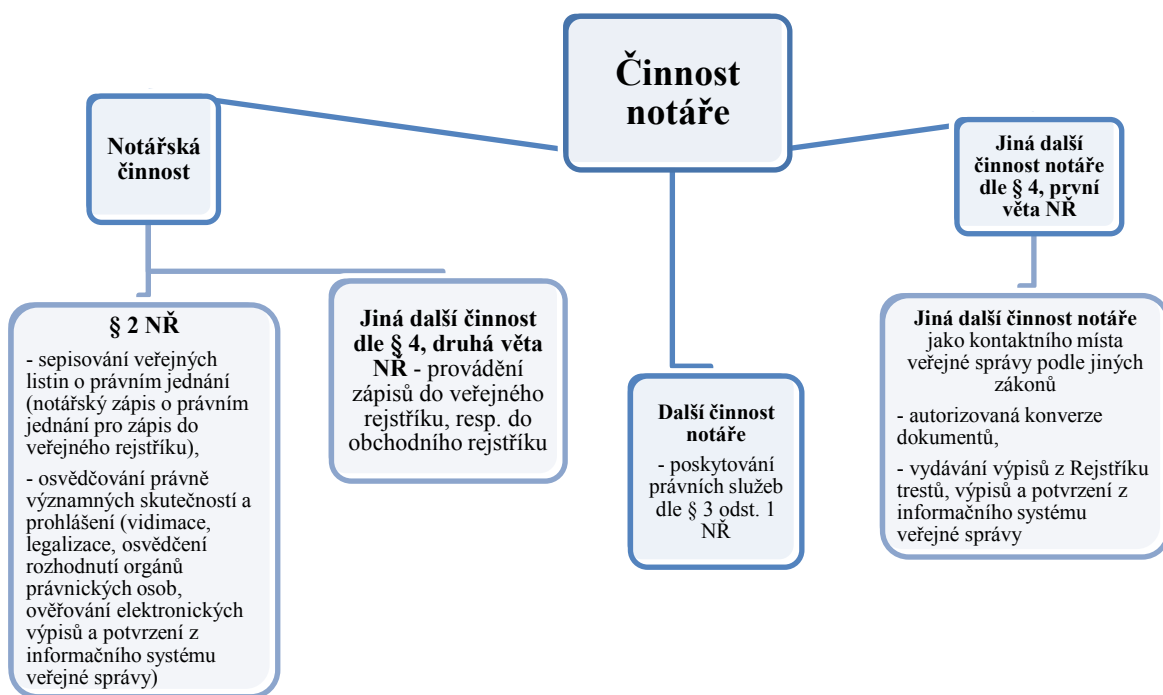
Činnost notáře

Notářská činnost

Jiná další činnost notáře dle § 4, první věta NŘ

§ 2 NŘ

- sepisování veřejných listin o právním jednání (notářský zápis o právním jednání pro zápis do veřejného rejstříku),

- osvědčování právně významných skutečností a prohlášení (vidimace, legalizace, osvědčení rozhodnutí orgánů právnických osob, ověřování elektronických výpisů a potvrzení z informačního systému veřejné správy)

Jiná další činnost dle § 4, druhá věta NŘ - provádění zápisů do veřejného rejstříku, resp. do obchodního rejstříku

Další činnost notáře

- poskytování právních služeb dle § 3 odst. 1 NŘ

Jiná další činnost notáře jako kontaktního místa veřejné správy podle jiných zákonů

- autorizovaná konverze dokumentů,

- vydávání výpisů z Rejstříku trestů, výpisů a potvrzení z informačního systému veřejné správy